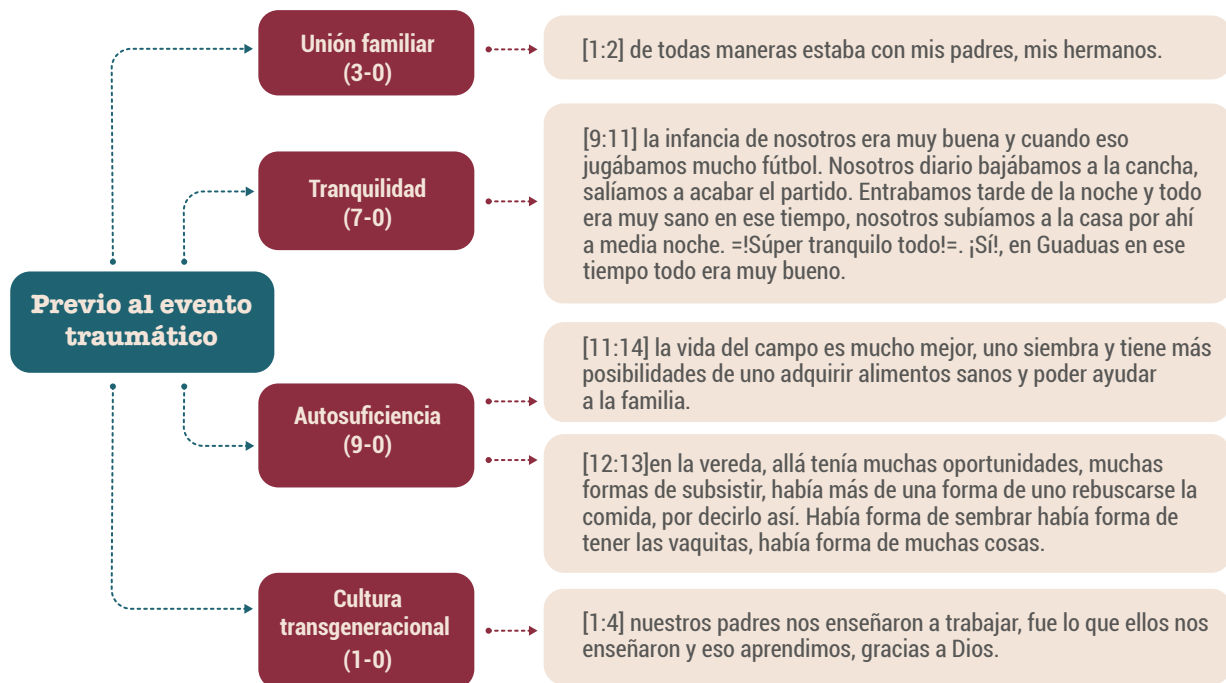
Previo al evento traumático

Unión familiar
(3-0)

[1:2] de todas maneras estaba con mis padres, mis hermanos.

Tranquilidad
(7-0)

[9:11] la infancia de nosotros era muy buena y cuando eso jugábamos mucho fútbol. Nosotros diario bajábamos a la cancha, salíamos a acabar el partido. Entrabamos tarde de la noche y todo era muy sano en ese tiempo, nosotros subíamos a la casa por ahí a media noche. =!Súper tranquilo todo!=. ¡Sí!, en Guaduas en ese tiempo todo era muy bueno.

Autosuficiencia
(9-0)

[11:14] la vida del campo es mucho mejor, uno siembra y tiene más posibilidades de uno adquirir alimentos sanos y poder ayudar a la familia.

[12:13]en la vereda, allá tenía muchas oportunidades, muchas formas de subsistir, había más de una forma de uno rebuscarse la comida, por decirlo así. Había forma de sembrar había forma de tener las vaquitas, había forma de muchas cosas.

Cultura transgeneracional
(1-0)

[1:4] nuestros padres nos enseñaron a trabajar, fue lo que ellos nos enseñaron y eso aprendimos, gracias a Dios.